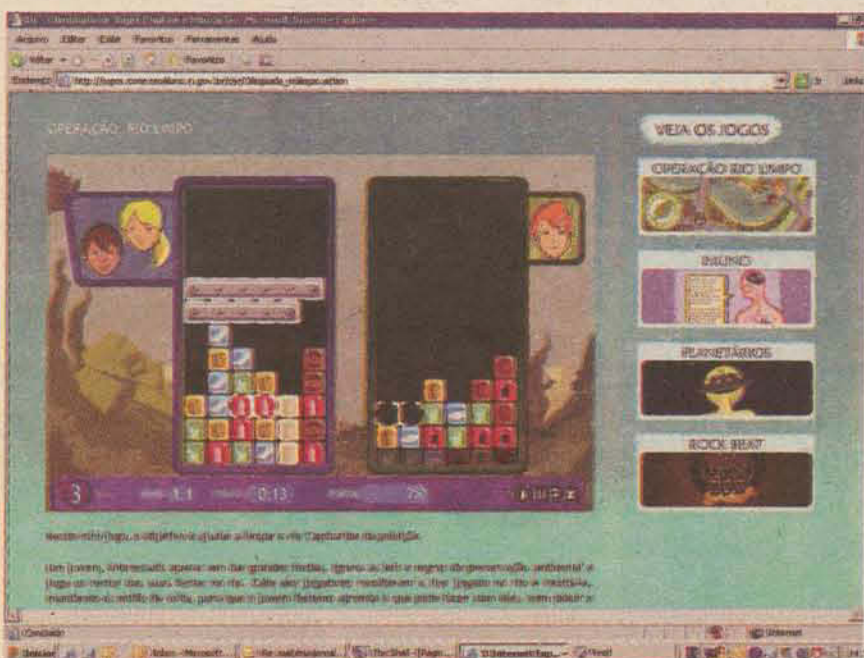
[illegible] - Microsoft Internet Explorer

Arquivo Editar Exibir Favoritos Ferramentas Ajuda

Voltar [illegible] Favoritos

Endereço http://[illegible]

OPERAÇÃO RIO LIMPO

VEJA OS JOGOS

OPERAÇÃO RIO LIMPO

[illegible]

PLANETÁRIOS

ROCK BEAT

3 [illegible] 1:1 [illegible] 0:13 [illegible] 750

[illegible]

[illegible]

Concluído

Internet

Iniciar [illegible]